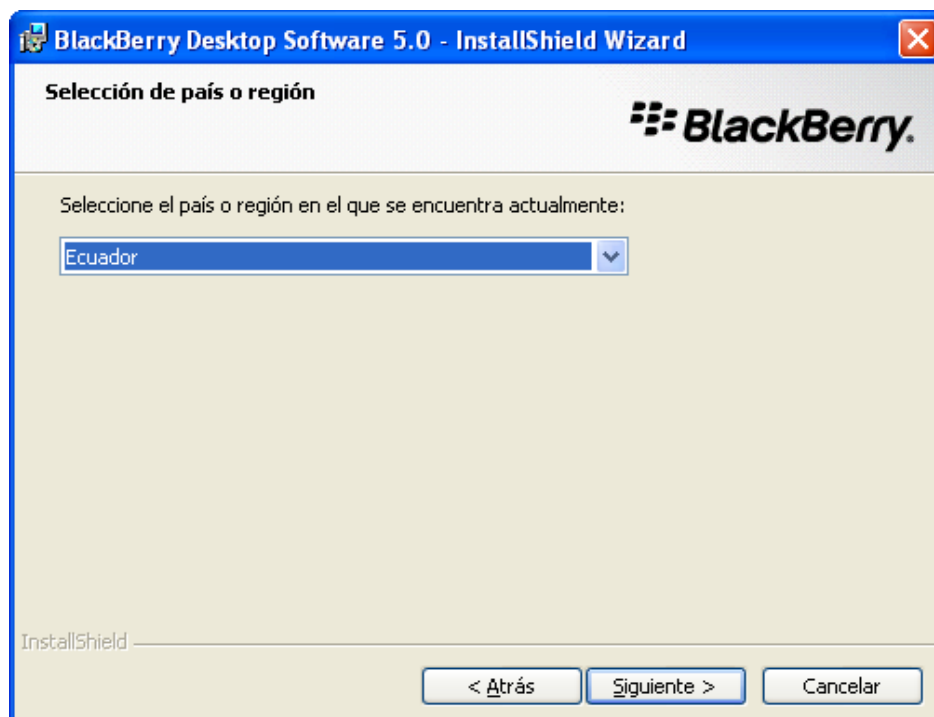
BlackBerry Desktop Software 5.0 - InstallShield Wizard

Selección de país o región

BlackBerry.

Seleccione el país o región en el que se encuentra actualmente:

Ecuador

InstallShield

< Atrás

Siguiente >

Cancelar